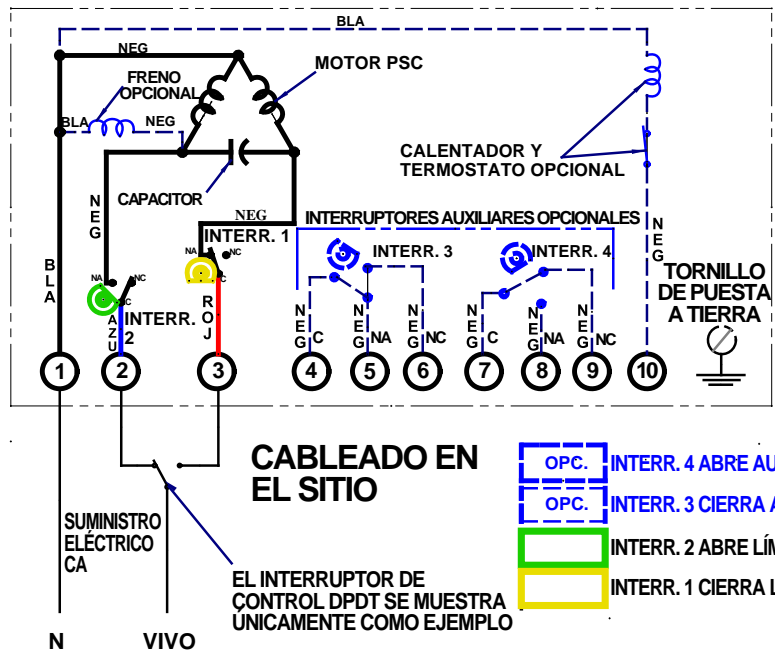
BLA

NEG

MOTOR PSC

FRENO OPCIONAL

BLA

NEG

CAPACITOR

NEG

NEG

CALENTADOR Y TERMOSTATO OPCIONAL

INTERR. 1

INTERRUPTORES AUXILIARES OPCIONALES

NEG

BLA

NA

NC

NA

C

INTERR. 3

INTERR. 4

C

INTERR. 2

AZU

ROJ

NEG C

NEG NA

NEG NC

NEG C

NEG NA

NEG NC

TORNILLO DE PUESTA A TIERRA

1

2

3

4

5

6

7

8

9

10

CABLEADO EN EL SITIO

OPC.

INTERR. 4 ABRE AU

OPC.

INTERR. 3 CIERRA A

INTERR. 2 ABRE LÍM

INTERR. 1 CIERRA L

SUMINISTRO ELÉCTRICO CA

EL INTERRUPTOR DE CONTROL DPDT SE MUESTRA ÚNICAMENTE COMO EJEMPLO

N

VIVO